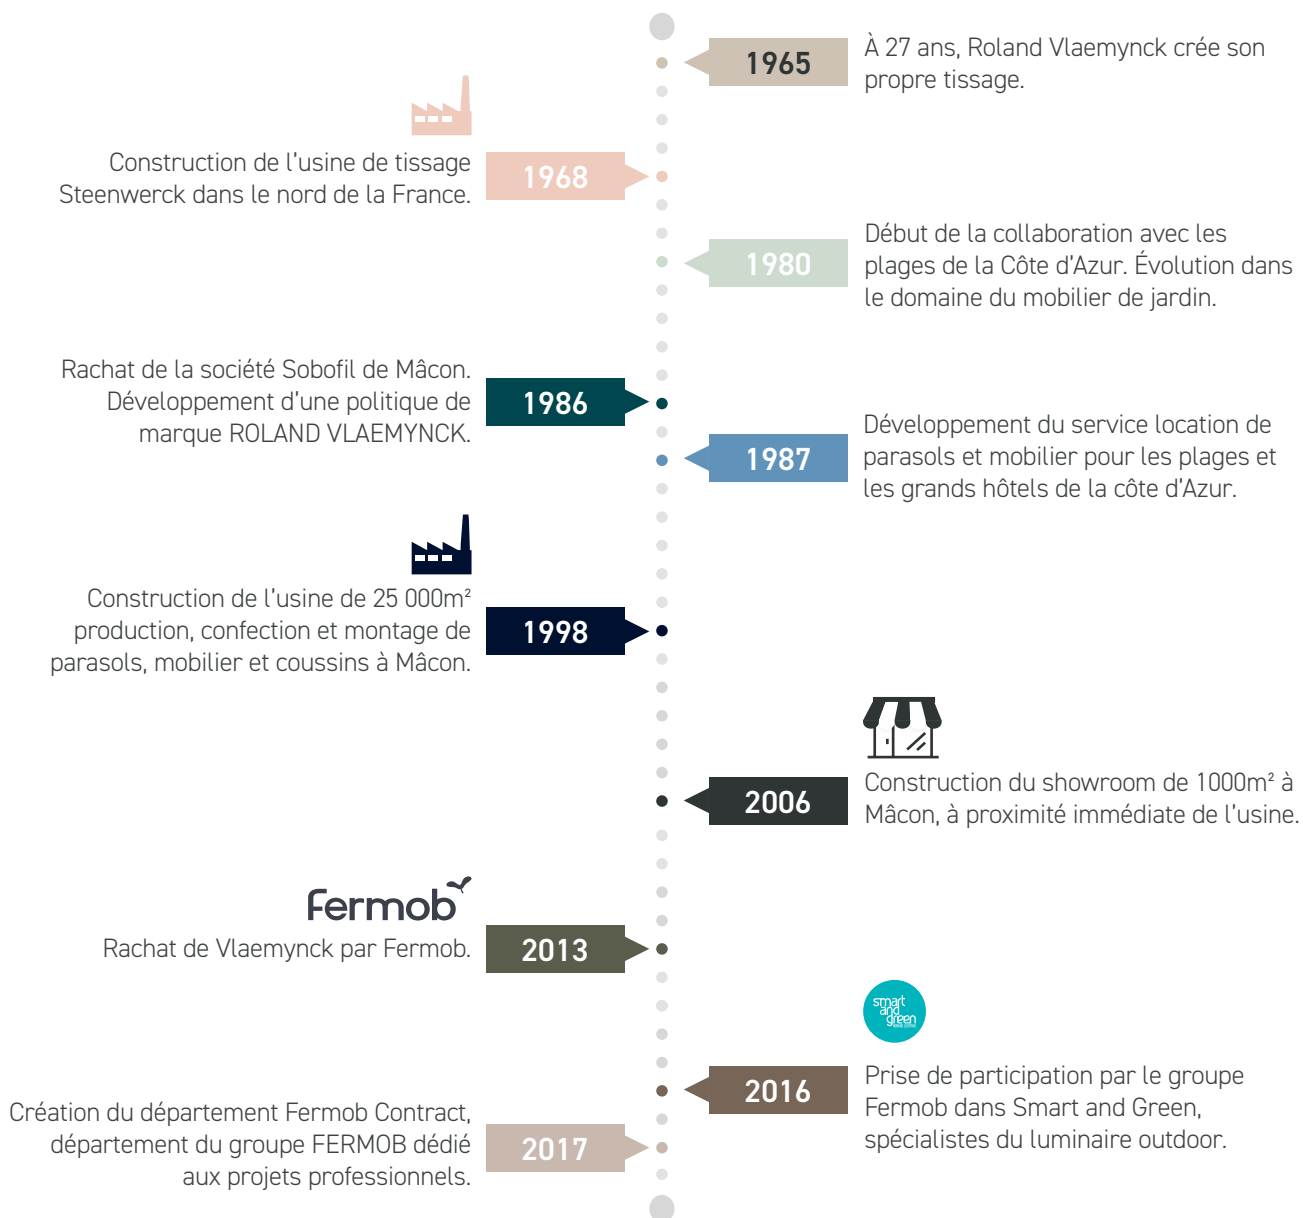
1965

À 27 ans, Roland Vlaemynck crée son propre tissage.

Construction de l'usine de tissage Steenwerck dans le nord de la France.

1968

1980

Début de la collaboration avec les plages de la Côte d'Azur. Évolution dans le domaine du mobilier de jardin.

Rachat de la société Sobofil de Mâcon. Développement d'une politique de marque ROLAND VLAEMYNCK.

1986

1987

Développement du service location de parasols et mobilier pour les plages et les grands hôtels de la côte d'Azur.

Construction de l'usine de 25 000m² production, confection et montage de parasols, mobilier et coussins à Mâcon.

1998

2006

Construction du showroom de 1000m² à Mâcon, à proximité immédiate de l'usine.

Fermob

Rachat de Vlaemynck par Fermob.

2013

smart and green

2016

Prise de participation par le groupe Fermob dans Smart and Green, spécialistes du luminaire outdoor.

Création du département Fermob Contract, département du groupe FERMOB dédié aux projets professionnels.

2017